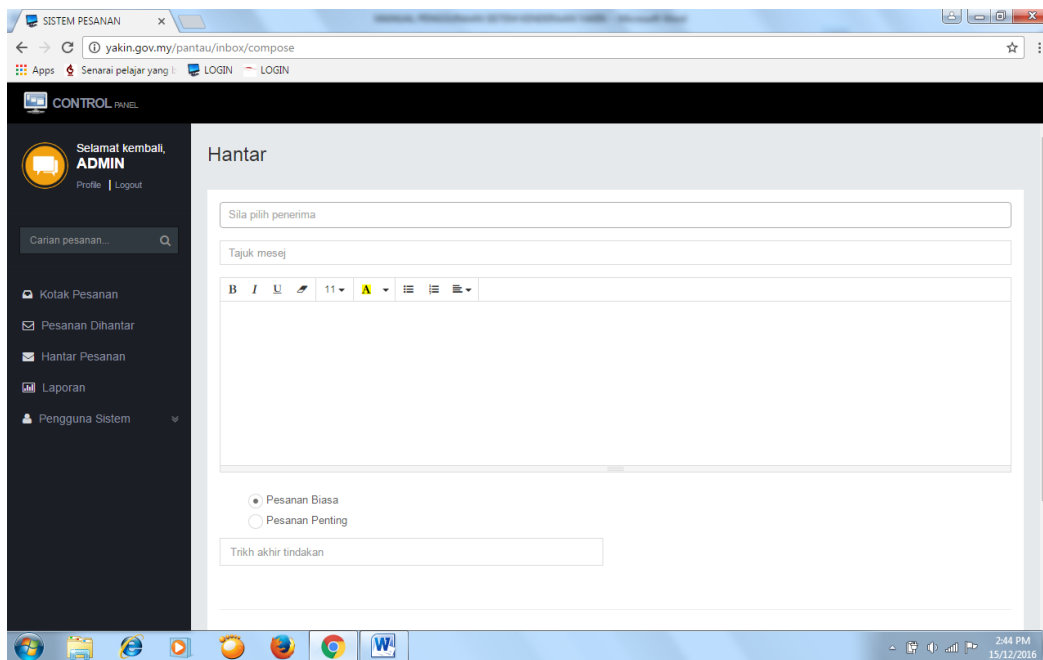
SISTEM PESANAN ×

yakin.gov.my/pantau/inbox/compose

Apps Senarai pelajar yang LOGIN LOGIN

CONTROL PANEL

Selamat kembali, ADMIN
Profile | Logout

Carian pesanan...

Kotak Pesanan
Pesanan Dihantar
Hantar Pesanan
Laporan
Pengguna Sistem

Hantar

Sila pilih penerima

Tajuk mesej

B I U 11 A

Pesanan Biasa
Pesanan Penting

Trikh akhir tindakan

2:44 PM
15/12/2016